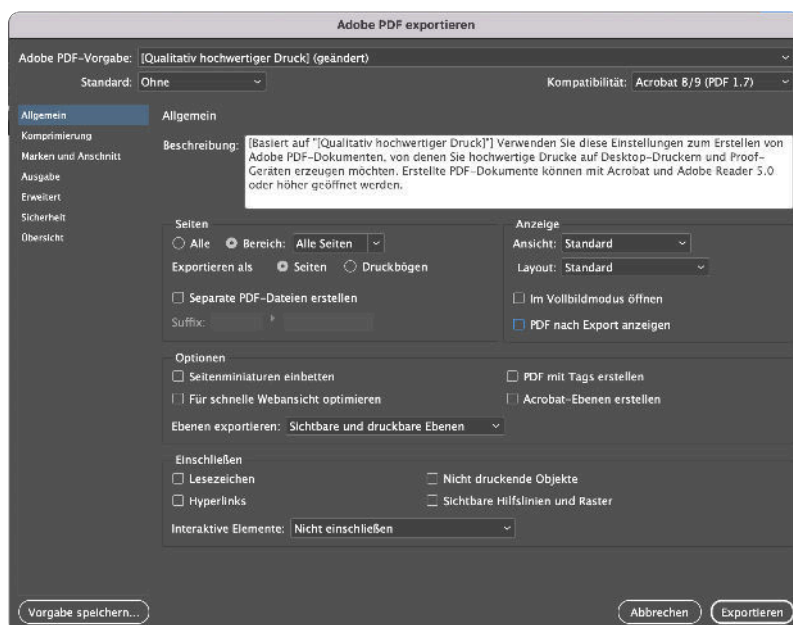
Adobe PDF exportieren

Adobe PDF-Vorgabe: [Qualitativ hochwertiger Druck] (geändert)

Standard: Ohne

Kompatibilität: Acrobat 8/9 (PDF 1.7)

Allgemein
Komprimierung
Marken und Anschnitt
Ausgabe
Erweitert
Sicherheit
Übersicht

Allgemein

Beschreibung: [Basiert auf "[Qualitativ hochwertiger Druck]"] Verwenden Sie diese Einstellungen zum Erstellen von Adobe PDF-Dokumenten, von denen Sie hochwertige Drucke auf Desktop-Druckern und Proof-Geräten erzeugen möchten. Erstellte PDF-Dokumente können mit Acrobat und Adobe Reader 5.0 oder höher geöffnet werden.

Seiten
Alle
Bereich: Alle Seiten
Exportieren als
Seiten
Druckbögen
Separate PDF-Dateien erstellen
Suffix:

Anzeige
Ansicht: Standard
Layout: Standard
Im Vollbildmodus öffnen
PDF nach Export anzeigen

Optionen
Seitenminiaturen einbetten
Für schnelle Webansicht optimieren
PDF mit Tags erstellen
Acrobat-Ebenen erstellen
Ebenen exportieren: Sichtbare und druckbare Ebenen

Einschließen
Lesezeichen
Hyperlinks
Nicht druckende Objekte
Sichtbare Hilfslinien und Raster
Interaktive Elemente: Nicht einschließen

Vorgabe speichern...
Abbrechen
Exportieren